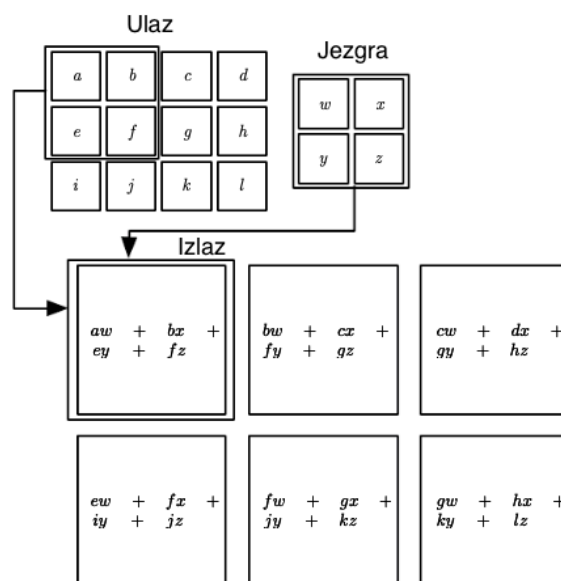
Ulaz

$a$ $b$ $c$ $d$
$e$ $f$ $g$ $h$
$i$ $j$ $k$ $l$

Jezgra

$w$ $x$
$y$ $z$

Izlaz

$aw + bx + ey + fz$

$bw + cx + fy + gz$

$cw + dx + gy + hz$

$ew + fx + iy + jz$

$fw + gx + jy + kz$

$gw + hx + ky + lz$